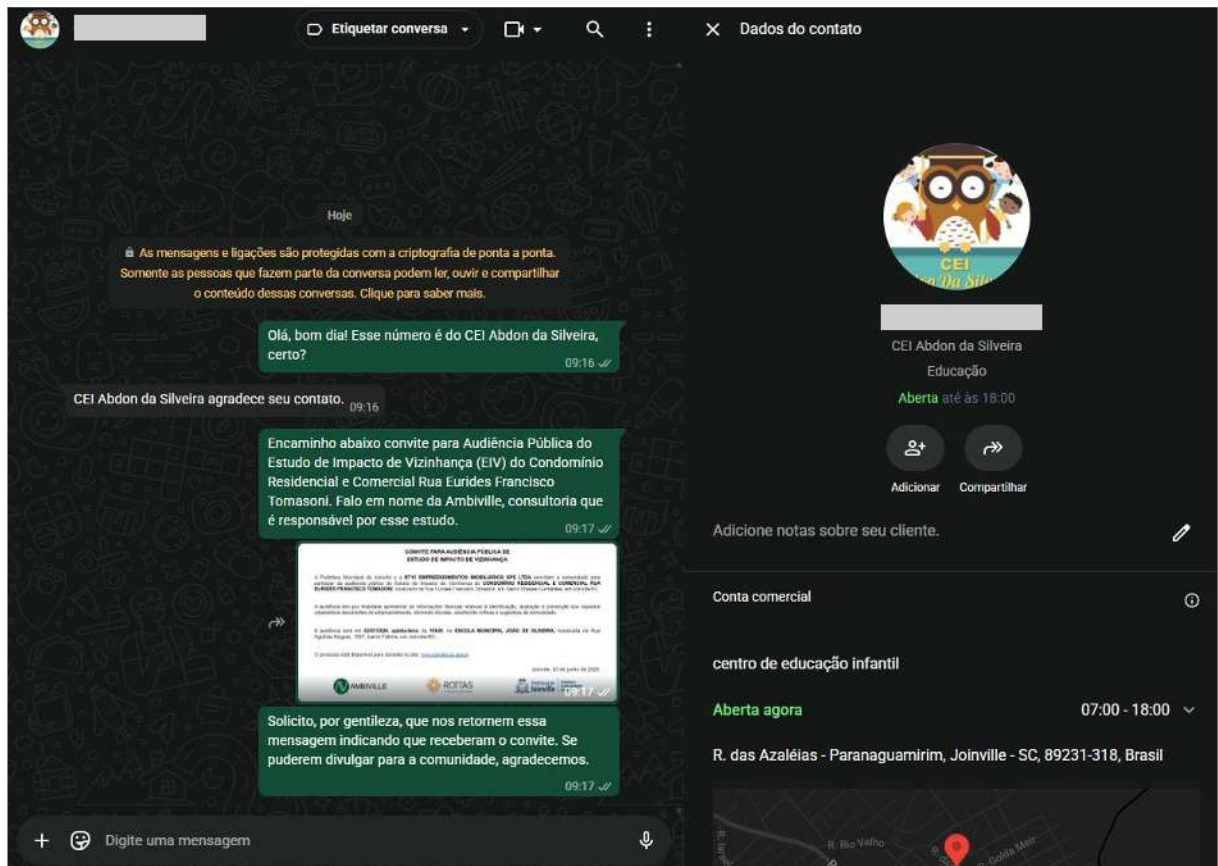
Etiquetar conversa

Dados do contato

Hoje

🔒 As mensagens e ligações são protegidas com a criptografia de ponta a ponta. Somente as pessoas que fazem parte da conversa podem ler, ouvir e compartilhar o conteúdo dessas conversas. Clique para saber mais.

Olá, bom dia! Esse número é do CEI Abdon da Silveira, certo? 09:16

CEI Abdon da Silveira agradece seu contato. 09:16

Encaminho abaixo convite para Audiência Pública do Estudo de Impacto de Vizinhança (EIV) do Condomínio Residencial e Comercial Rua Eurides Francisco Tomasoni. Falo em nome da Ambiville, consultoria que é responsável por esse estudo. 09:17

CONVITE PARA AUDIÊNCIA PÚBLICA DE ESTUDO DE IMPACTO DE VIZINHANÇA

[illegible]

AMBIVILLE ROTTAS Joinville 09:17

Solicito, por gentileza, que nos retornem essa mensagem indicando que receberam o convite. Se puderem divulgar para a comunidade, agradecemos. 09:17

Digite uma mensagem

CEI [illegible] Da Silv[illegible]

CEI Abdon da Silveira
Educação
Aberta até às 18:00

Adicionar Compartilhar

Adicione notas sobre seu cliente.

Conta comercial

centro de educação infantil

Aberta agora 07:00 - 18:00

R. das Azaléias - Paranaguamirim, Joinville - SC, 89231-318, Brasil

R. Rio Velho